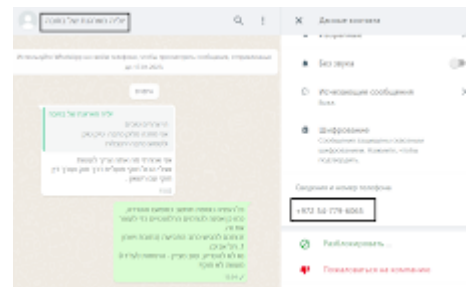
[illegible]

Используйте WhatsApp на своём телефоне, чтобы просмотреть сообщения, отправленные до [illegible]

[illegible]

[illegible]

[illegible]

Данные контакта

Без звука

Исчезающие сообщения
Выкл.

Шифрование
Сообщения защищены сквозным шифрованием. Нажмите, чтобы подтвердить.

Сведения и номер телефона

+972 54 779 6065

Разблокировать...

Пожаловаться на контакт